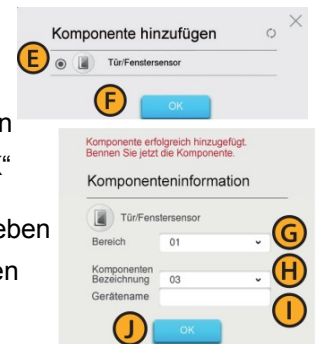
Komponente hinzufügen
E
Tür/Fenstersensor
F
OK
n
"
eben
en
Komponente erfolgreich hinzugefügt. Bennen Sie jetzt die Komponente.
Komponenteninformation
Tür/Fenstersensor
Bereich 01
G
Komponenten Bezeichnung 03
H
Gerätename
I
J
OK